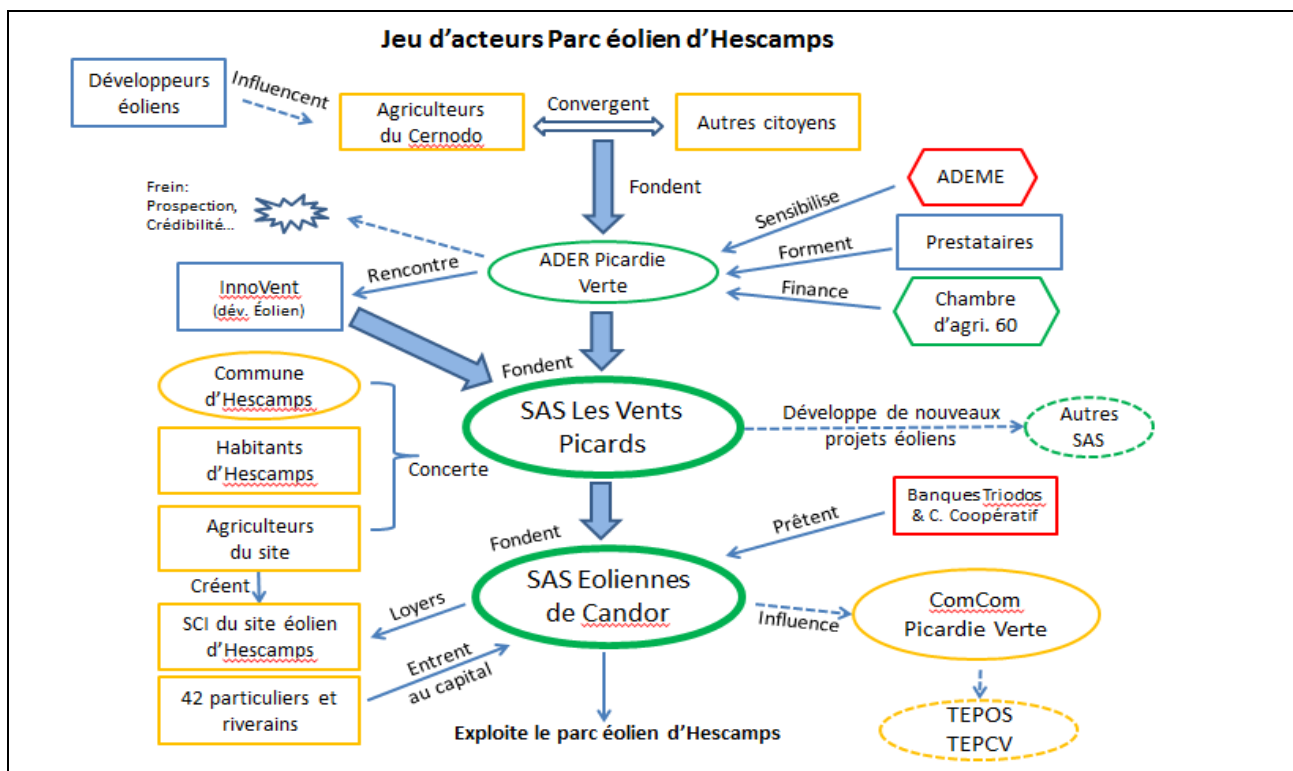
Jeu d'acteurs Parc éolien d'Hescamps

Développeurs éoliens

Influencent

Agriculteurs du Cernodo

Convergent

Autres citoyens

Fondent

ADEME

Frein: Prospection, Crédibilité...

Sensibilise

Prestataires

Forment

ADER Picardie Verte

Rencontre

InnoVent (dév. Éolien)

Finance

Chambre d'agri. 60

Fondent

Commune d'Hescamps

SAS Les Vents Picards

Développe de nouveaux projets éoliens

Autres SAS

Habitants d'Hescamps

Concerte

Agriculteurs du site

Fondent

Banques Triodos & C. Coopératif

Prêtent

Créent

SAS Eoliennes de Candor

Loyers

SCI du site éolien d'Hescamps

Influence

ComCom Picardie Verte

Entrent au capital

42 particuliers et riverains

Exploite le parc éolien d'Hescamps

TEPOS TEPCV